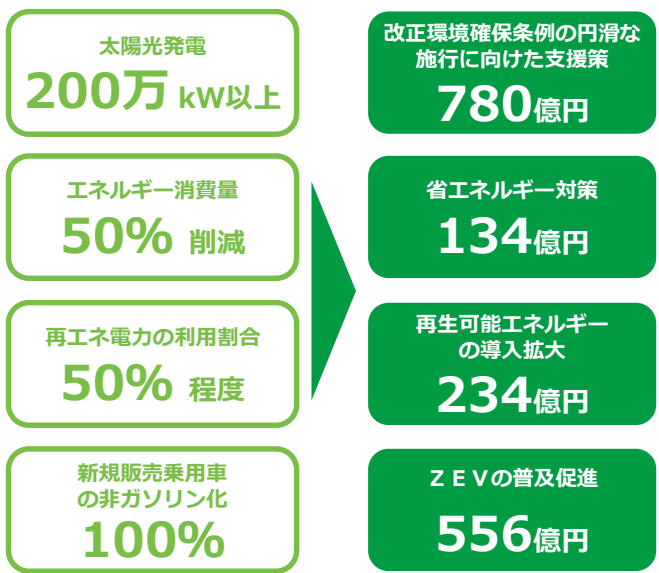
太陽光発電
200万 kW以上

エネルギー消費量
50% 削減

再エネ電力の利用割合
50% 程度

新規販売乗用車
の非ガソリン化
100%

改正環境確保条例の円滑な施行に向けた支援策
780億円

省エネルギー対策
134億円

再生可能エネルギーの導入拡大
234億円

ＺＥＶの普及促進
556億円